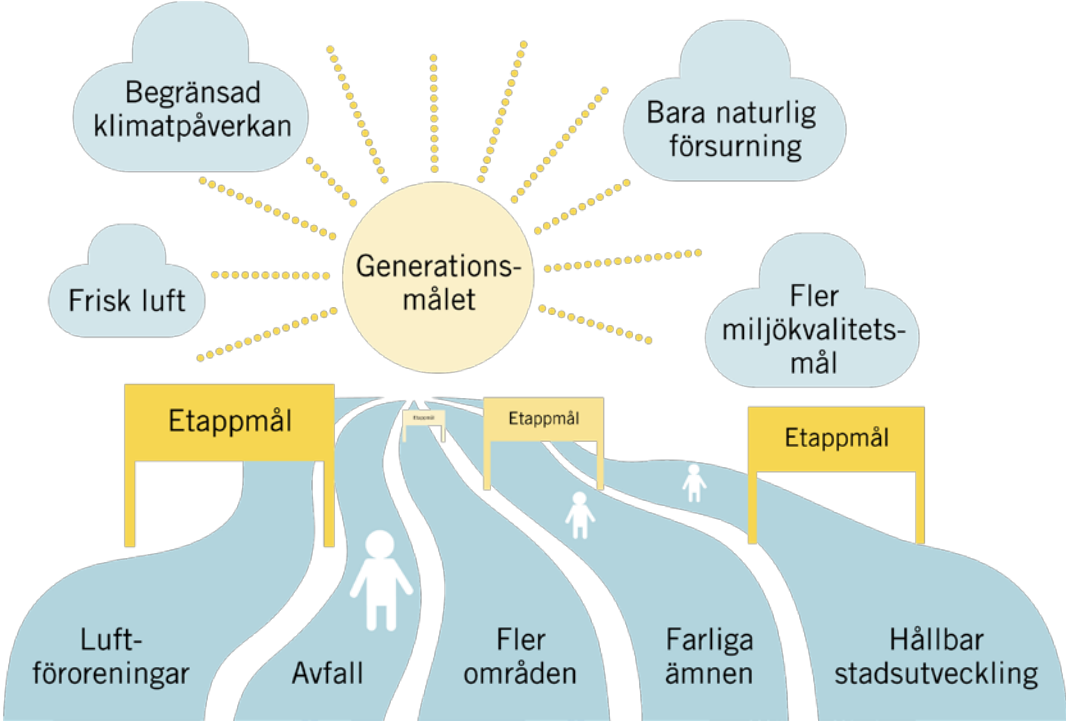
Begränsad klimatpåverkan

Bara naturlig försurning

Generationsmålet

Frisk luft

Fler miljökvalitetsmål

Etappmål

Etappmål

Etappmål

Etappmål

Luftföroreningar

Avfall

Fler områden

Farliga ämnen

Hållbar stadsutveckling